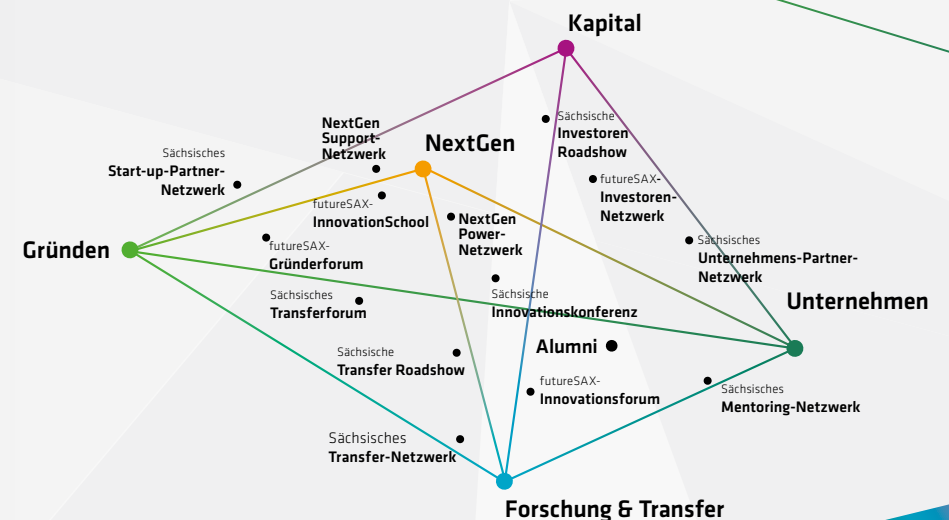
Kapital

NextGen

Gründen

Unternehmen

Forschung & Transfer

Alumni

NextGen Support-Netzwerk

Sächsisches Start-up-Partner-Netzwerk

futureSAX-InnovationSchool

futureSAX-Gründerforum

Sächsisches Transferforum

Sächsische Transfer Roadshow

Sächsisches Transfer-Netzwerk

NextGen Power-Netzwerk

Sächsische Investoren Roadshow

futureSAX-Investoren-Netzwerk

Sächsisches Unternehmens-Partner-Netzwerk

Sächsische Innovationskonferenz

futureSAX-Innovationsforum

Sächsisches Mentoring-Netzwerk